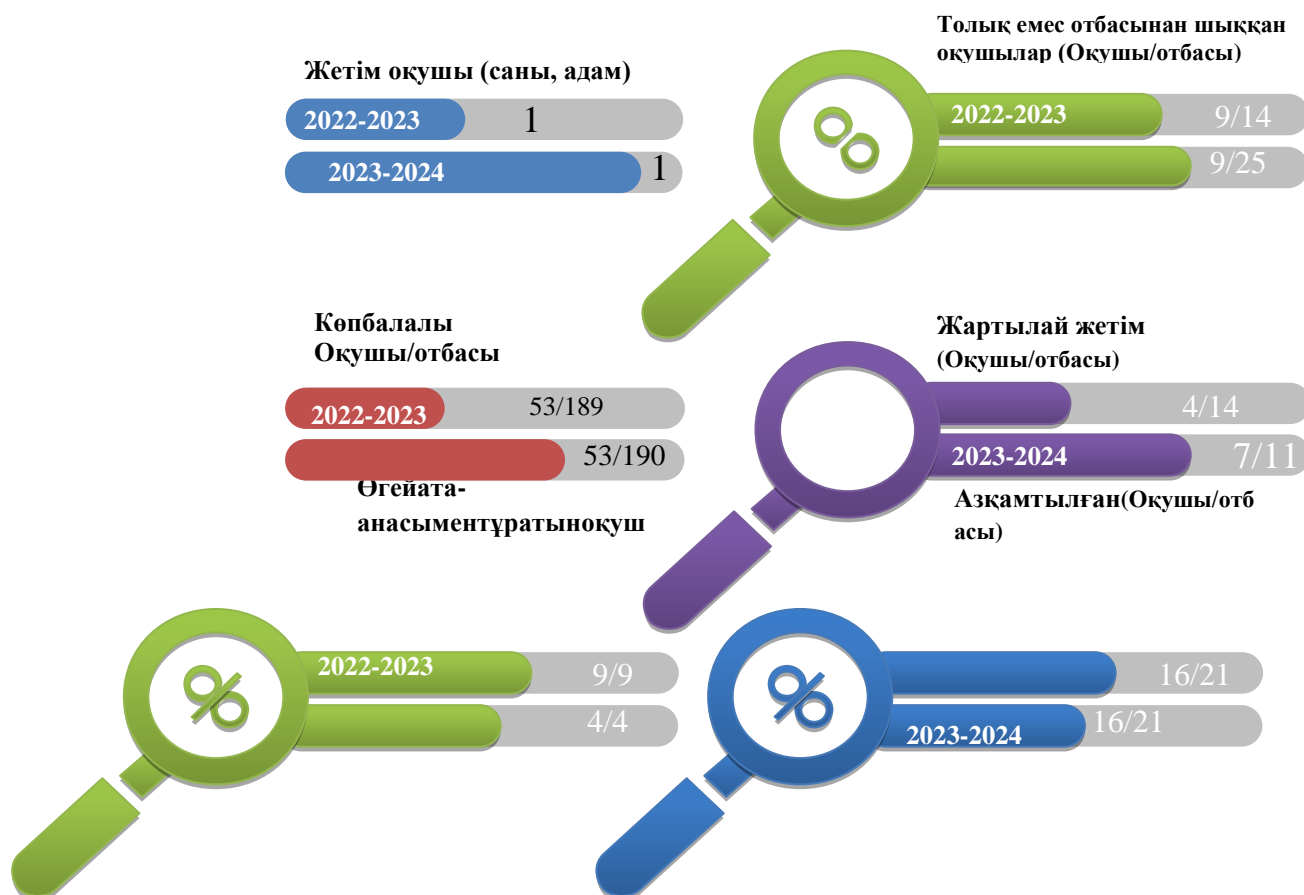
Толық емес отбасынан шыққан оқушылар (Оқушы/отбасы)

Жетім оқушы (саны, адам)

2022-2023 1

2023-2024 1

2022-2023 9/14

9/25

Көпбалалы Оқушы/отбасы

2022-2023 53/189

53/190

Өгейата-анасыментұратыноқуш

Жартылай жетім (Оқушы/отбасы)

4/14

2023-2024 7/11

Азқамтылған(Оқушы/отбасы)

2022-2023 9/9

4/4

16/21

2023-2024 16/21